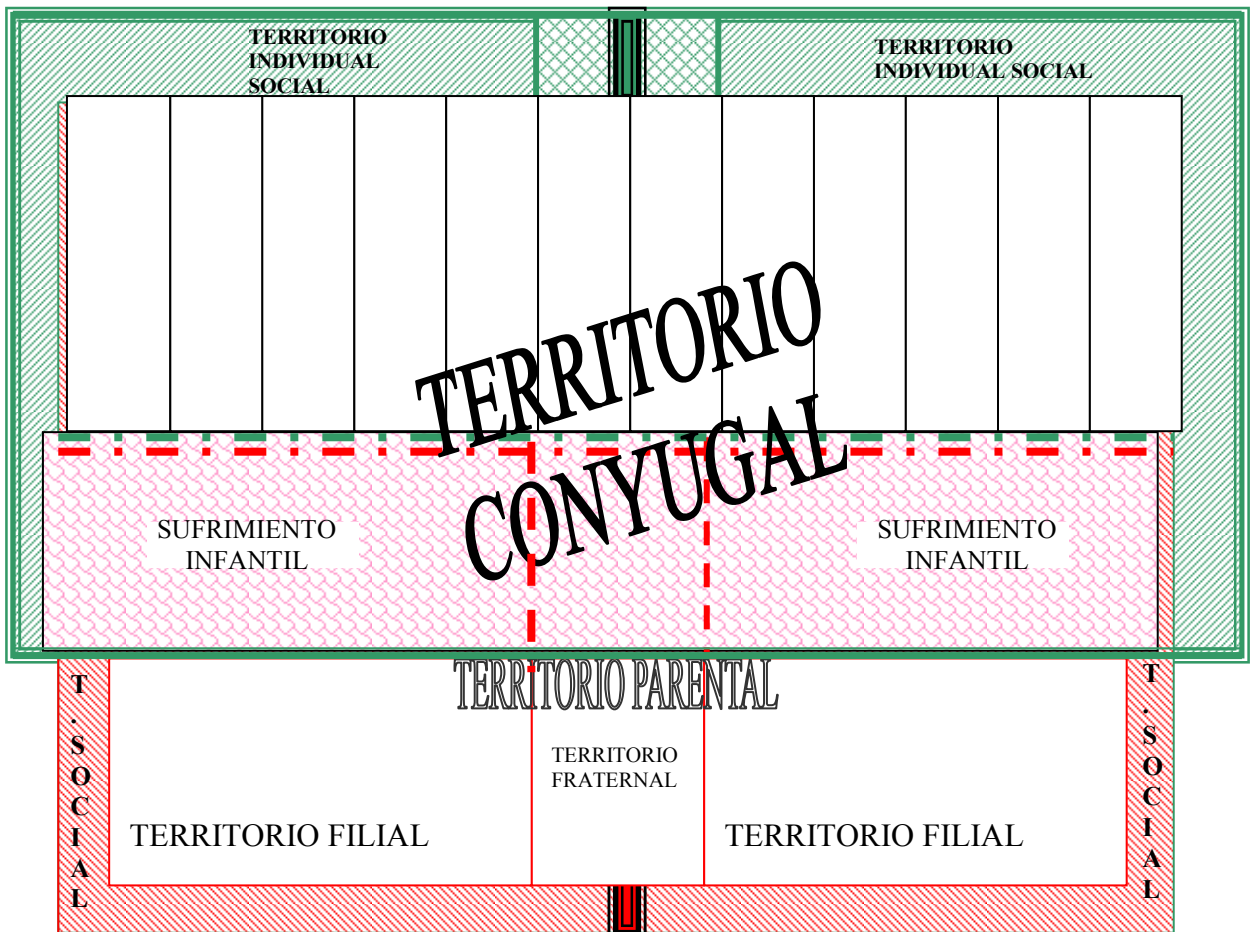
TERRITORIO INDIVIDUAL SOCIAL

TERRITORIO INDIVIDUAL SOCIAL

TERRITORIO CONYUGAL

SUFRIMIENTO INFANTIL

SUFRIMIENTO INFANTIL

TERRITORIO PARENTAL

T. SOCIAL

TERRITORIO FRATERNAL

TERRITORIO FILIAL

TERRITORIO FILIAL

T. SOCIAL